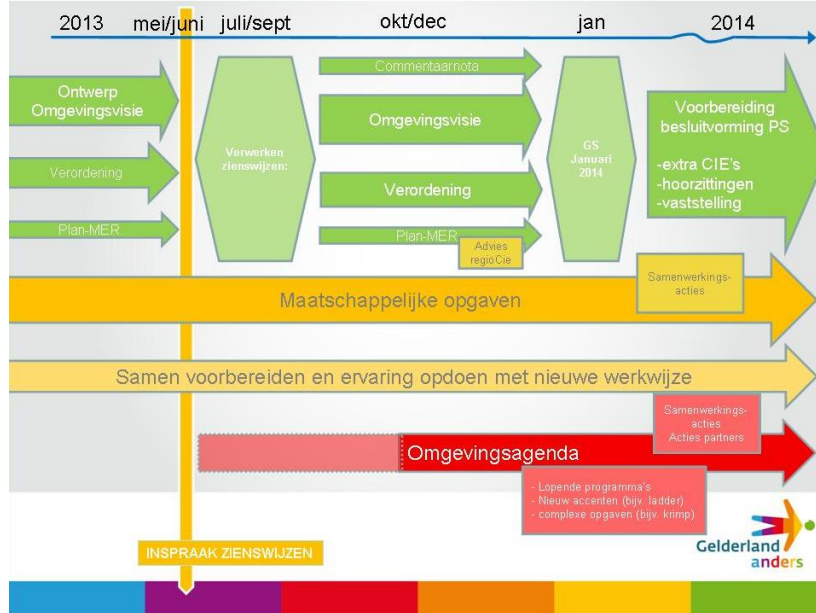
2013 mei/juni juli/sept okt/dec jan 2014

Ontwerp Omgevingsvisie

Verordening

Plan-MER

Verwerken zienswijzen:

Commentaarnota

Omgevingsvisie

Verordening

Plan-MER

Advies regioCie

GS Januari 2014

Voorbereiding besluitvorming PS

-extra CIE's
-hoorzittingen
-vaststelling

Samenwerkings-acties

Maatschappelijke opgaven

Samen voorbereiden en ervaring opdoen met nieuwe werkwijze

Samenwerkings-acties
Acties partners

Omgevingsagenda

- Lopende programma's
- Nieuw accenten (bijv. ladder)
- complexe opgaven (bijv. krimp)

INSPRAAK ZIENSWIJZEN

Gelderland anders